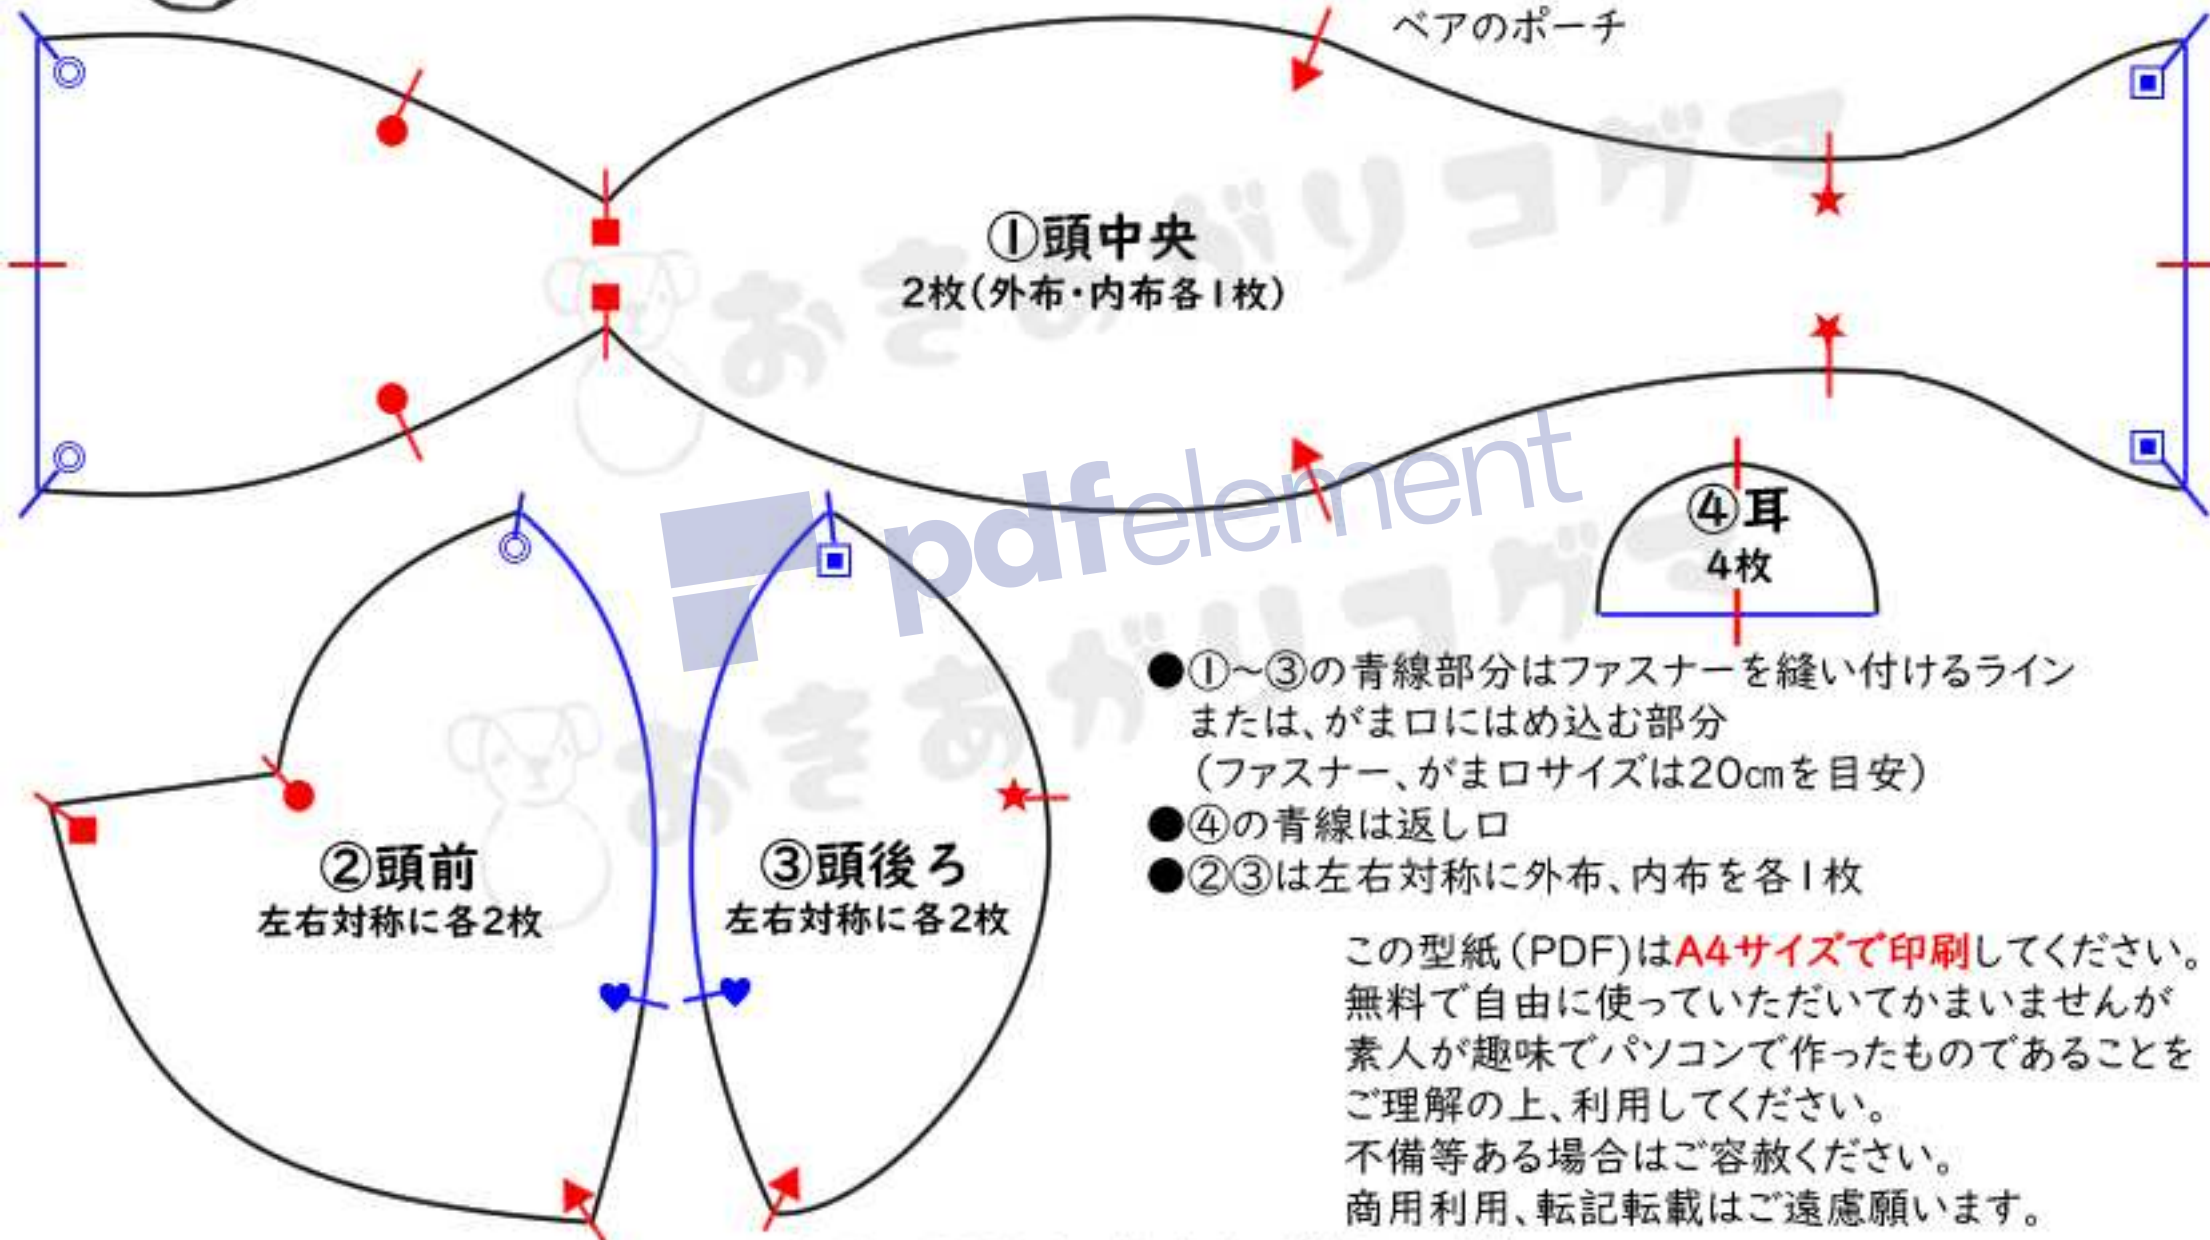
ベアのポーチ

①頭中央
2枚(外布・内布各1枚)

④耳
4枚

②頭前
左右対称に各2枚

③頭後ろ
左右対称に各2枚

●①~③の青線部分はファスナーを縫い付けるライン
または、がま口にはめ込む部分
(ファスナー、がま口サイズは20cmを目安)
●④の青線は返し口
●②③は左右対称に外布、内布を各1枚

この型紙(PDF)はA4サイズで印刷してください。
無料で自由に使っていただいてかまいませんが
素人が趣味でパソコンで作ったものであることを
ご理解の上、利用してください。
不備等ある場合はご容赦ください。
商用利用、転記転載はご遠慮願います。

おきあがりコグマ

pdfelement